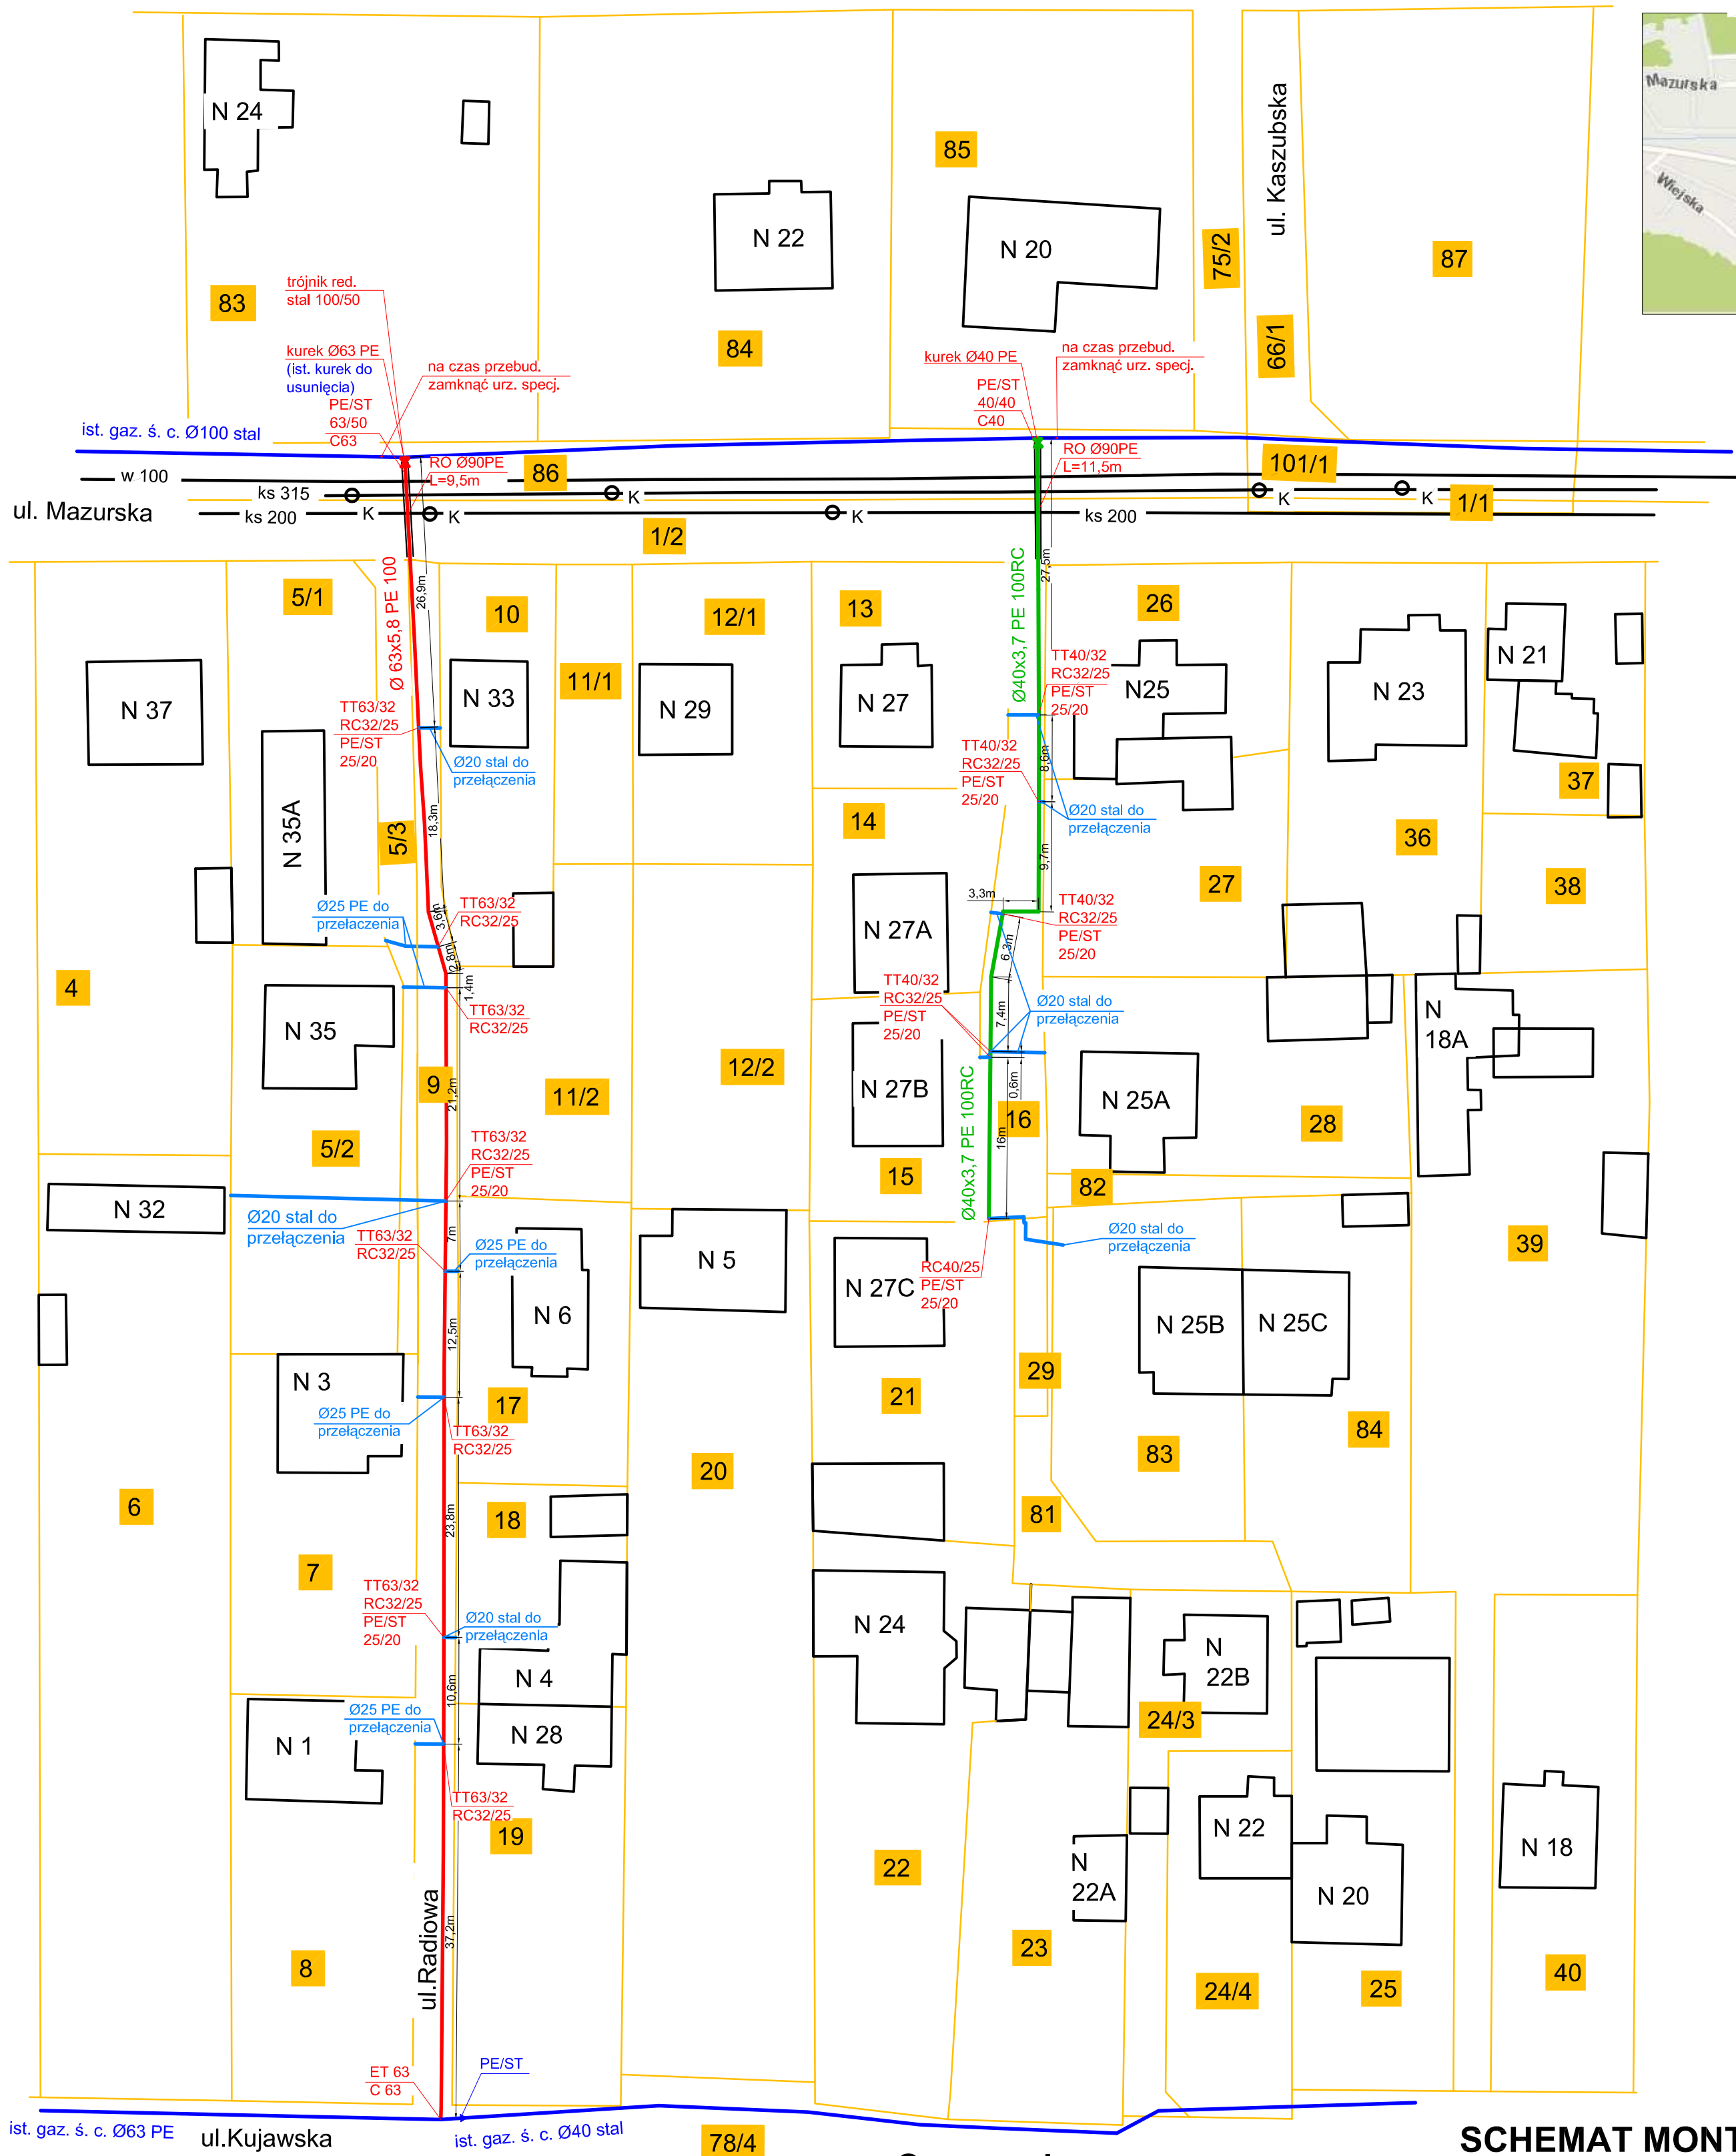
N 24
83
N 22
85
N 20
75/2
ul. Kaszubska
87
Mazurska
Wiejska
84
66/1
trójnik red. stal 100/50
kurek Ø63 PE (ist. kurek do usunięcia)
PE/ST 63/50 C63
na czas przebud. zamknąć urz. specj.
kurek Ø40 PE
PE/ST 40/40 C40
na czas przebud. zamknąć urz. specj.
ist. gaz. ś. c. Ø100 stal
RO Ø90PE L=9,5m
86
RO Ø90PE L=11,5m
101/1
w 100
ks 315
K
K
K
1/1
ul. Mazurska
ks 200
K
K
K
ks 200
1/2
5/1
Ø 63x5,8 PE 100
26,9m
10
12/1
13
Ø40x3,7 PE 100RC
27,5m
26
11/1
N 37
N 33
N 29
N 27
TT40/32 RC32/25 PE/ST 25/20
N25
N 23
N 21
TT63/32 RC32/25 PE/ST 25/20
Ø20 stal do przełączenia
TT40/32 RC32/25 PE/ST 25/20
8,6m
Ø20 stal do przełączenia
37
N 35A
18,3m
5/3
14
36
9,7m
27
38
Ø25 PE do przełączenia
TT63/32 RC32/25
3,6m
2,8m
N 27A
3,3m
TT40/32 RC32/25 PE/ST 25/20
6,3m
4
1,4m
TT63/32 RC32/25
TT40/32 RC32/25 PE/ST 25/20
Ø20 stal do przełączenia
N 18A
N 35
7,4m
9
21,2m
11/2
12/2
N 27B
0,6m
16
Ø40x3,7 PE 100RC
N 25A
28
5/2
TT63/32 RC32/25 PE/ST 25/20
16m
15
82
N 32
Ø20 stal do przełączenia
TT63/32 RC32/25
7m
Ø25 PE do przełączenia
N 5
N 27C
RC40/25 PE/ST 25/20
Ø20 stal do przełączenia
39
N 6
N 25B
N 25C
12,5m
N 3
Ø25 PE do przełączenia
17
TT63/32 RC32/25
21
29
84
20
83
6
18
81
7
23,8m
TT63/32 RC32/25 PE/ST 25/20
Ø20 stal do przełączenia
N 24
N 4
N 22B
24/3
N 1
Ø25 PE do przełączenia
10,6m
N 28
TT63/32 RC32/25
19
N 22
N 18
22
N 22A
N 20
ul.Radiowa
37,2m
8
23
24/4
25
40
ET 63 C 63
PE/ST
ist. gaz. ś. c. Ø63 PE
ul.Kujawska
ist. gaz. ś. c. Ø40 stal
78/4
SCHEMAT MONT